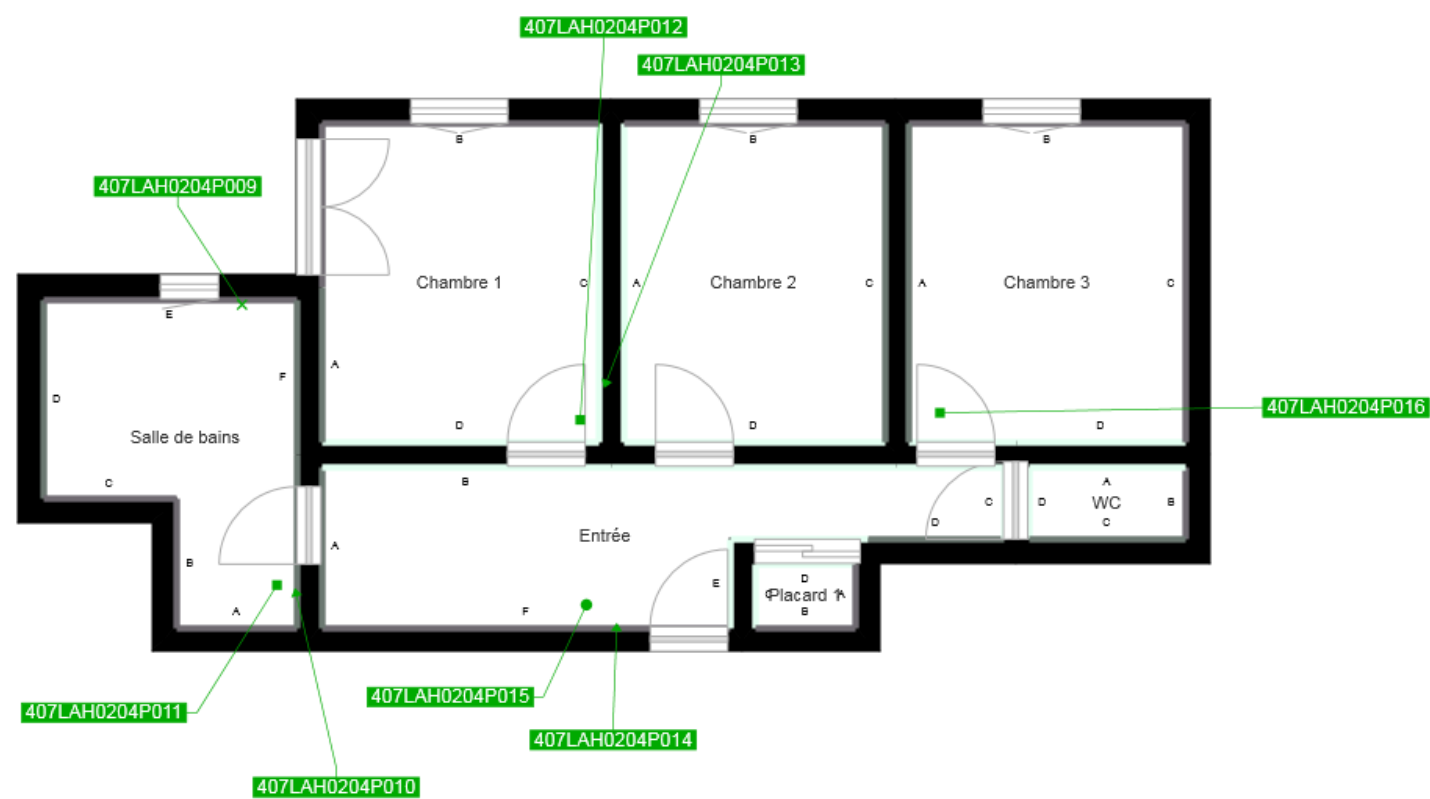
407LAH0204P012

407LAH0204P013

407LAH0204P009

B

B

B

Chambre 1

C

A

Chambre 2

C

A

Chambre 3

C

E

F

A

D

Salle de bains

D

D

D

407LAH0204P016

C

B

A

C

D

WC

B

D

C

A

Entrée

B

E

D

Placard

A

F

B

407LAH0204P011

407LAH0204P015

407LAH0204P014

407LAH0204P010